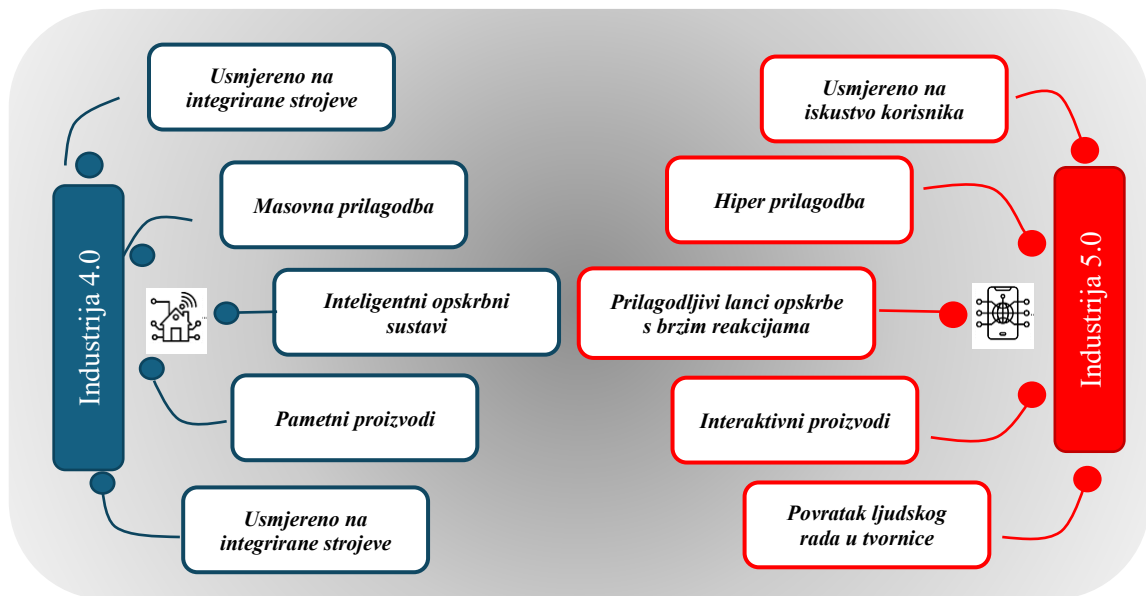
Industrija 4.0

Usmjereno na integrirane strojeve

Masovna prilagodba

Inteligentni opskrbni sustavi

Pametni proizvodi

Usmjereno na integrirane strojeve

Industrija 5.0

Usmjereno na iskustvo korisnika

Hiper prilagodba

Prilagodljivi lanci opskrbe s brzim reakcijama

Interaktivni proizvodi

Povratak ljudskog rada u tvornice